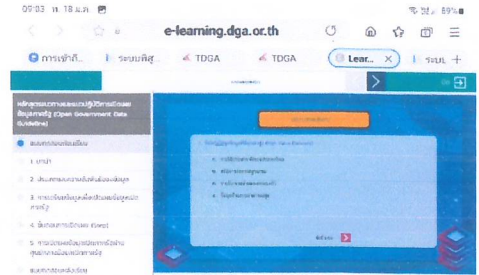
09:03 พ. 18 เม.ย.

89%

e-learning.dga.or.th

การเข้าถึ... | ระบบพิสู... | TDGA | TDGA | Lear... | ระบบ

หลักสูตรแนวทางและแนวปฏิบัติการเปิดเผยข้อมูลภาครัฐ (Open Government Data Guideline)

แบบทดสอบก่อนเรียน

1. บทนำ

2. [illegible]

3. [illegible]

4. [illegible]

5. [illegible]

แบบทดสอบหลังเรียน

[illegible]

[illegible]

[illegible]

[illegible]

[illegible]

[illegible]

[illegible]